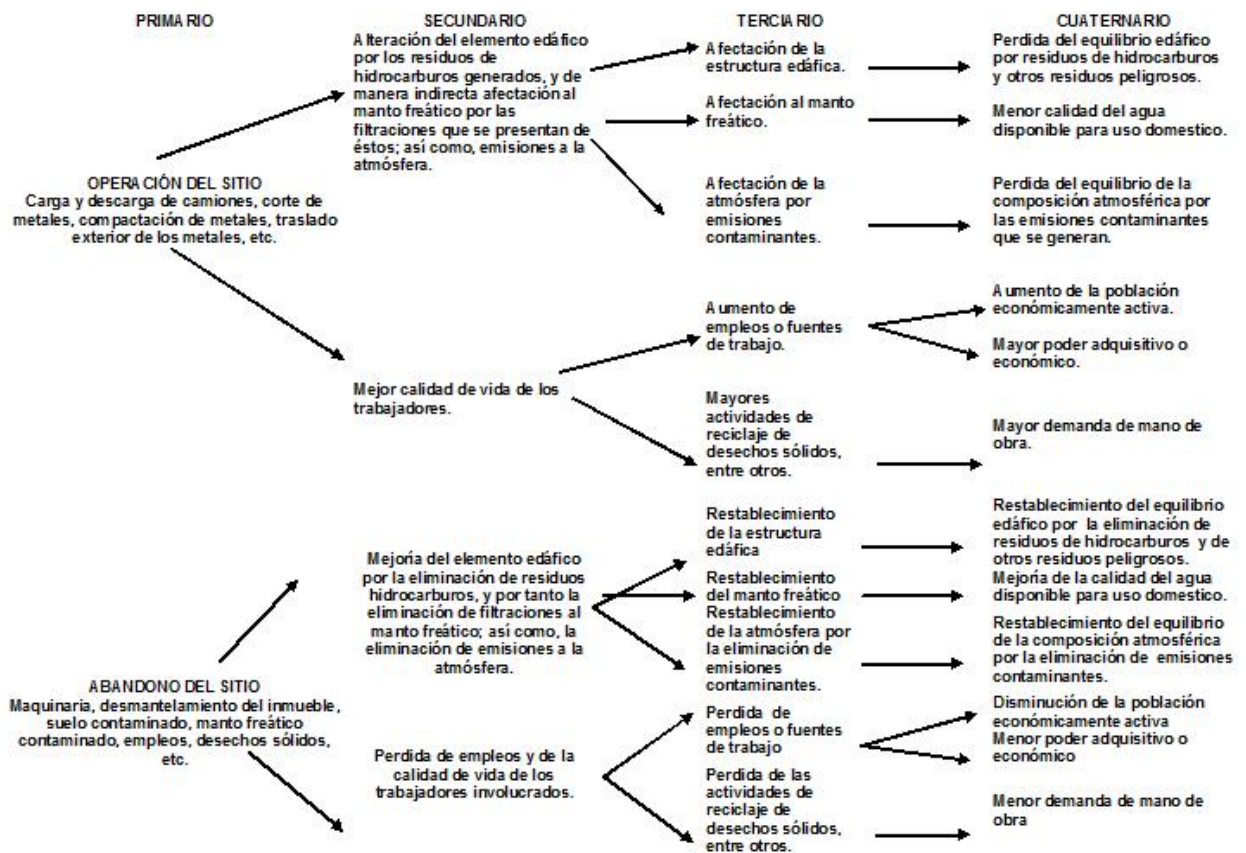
PRIMARIO

SECUNDARIO

TERCIARIO

CUATERNARIO

OPERACIÓN DEL SITIO
Carga y descarga de camiones, corte de metales, compactación de metales, traslado exterior de los metales, etc.

Alteración del elemento edáfico por los residuos de hidrocarburos generados, y de manera indirecta afectación al manto freático por las filtraciones que se presentan de éstos; así como, emisiones a la atmósfera.

Afectación de la estructura edáfica.

Perdida del equilibrio edáfico por residuos de hidrocarburos y otros residuos peligrosos.

Afectación al manto freático.

Menor calidad del agua disponible para uso domestico.

Afectación de la atmósfera por emisiones contaminantes.

Perdida del equilibrio de la composición atmosférica por las emisiones contaminantes que se generan.

Mejor calidad de vida de los trabajadores.

Aumento de empleos o fuentes de trabajo.

Aumento de la población económicamente activa.

Mayor poder adquisitivo o económico.

Mayores actividades de reciclaje de desechos sólidos, entre otros.

Mayor demanda de mano de obra.

ABANDONO DEL SITIO
Maquinaria, desmantelamiento del inmueble, suelo contaminado, manto freático contaminado, empleos, desechos sólidos, etc.

Mejoría del elemento edáfico por la eliminación de residuos hidrocarburos, y por tanto la eliminación de filtraciones al manto freático; así como, la eliminación de emisiones a la atmósfera.

Restablecimiento de la estructura edáfica

Restablecimiento del equilibrio edáfico por la eliminación de residuos de hidrocarburos y de otros residuos peligrosos.

Restablecimiento del manto freático

Mejoría de la calidad del agua disponible para uso domestico.

Restablecimiento de la atmósfera por la eliminación de emisiones contaminantes.

Restablecimiento del equilibrio de la composición atmosférica por la eliminación de emisiones contaminantes.

Perdida de empleos y de la calidad de vida de los trabajadores involucrados.

Perdida de empleos o fuentes de trabajo

Disminución de la población económicamente activa

Menor poder adquisitivo o económico

Perdida de las actividades de reciclaje de desechos sólidos, entre otros.

Menor demanda de mano de obra